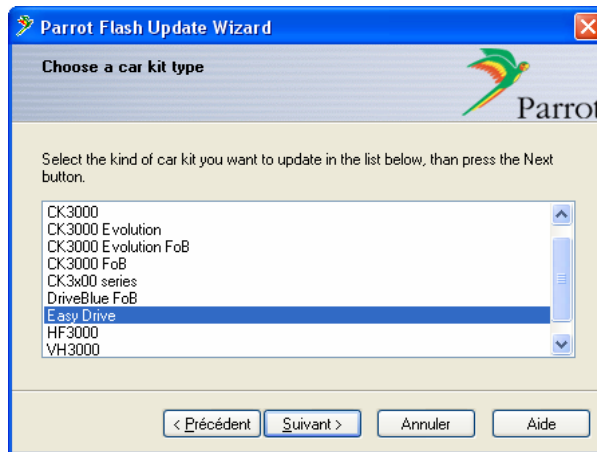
Parrot Flash Update Wizard

Choose a car kit type

Parrot

Select the kind of car kit you want to update in the list below, than press the Next button.

CK3000
CK3000 Evolution
CK3000 Evolution FoB
CK3000 FoB
CK3x00 series
DriveBlue FoB
Easy Drive
HF3000
VH3000

< Précédent
Suivant >
Annuler
Aide